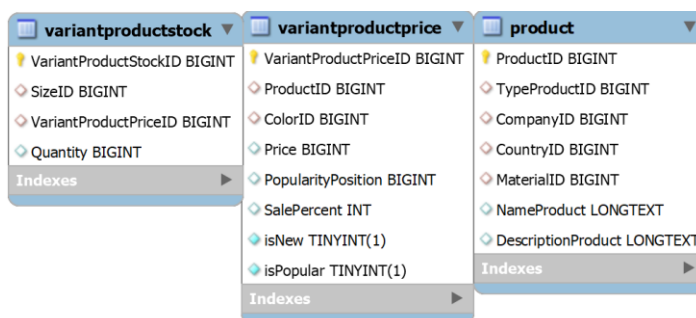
variantproductstock
VariantProductStockID BIGINT
SizeID BIGINT
VariantProductPriceID BIGINT
Quantity BIGINT
Indexes

variantproductprice
VariantProductPriceID BIGINT
ProductID BIGINT
ColorID BIGINT
Price BIGINT
PopularityPosition BIGINT
SalePercent INT
isNew TINYINT(1)
isPopular TINYINT(1)
Indexes

product
ProductID BIGINT
TypeProductID BIGINT
CompanyID BIGINT
CountryID BIGINT
MaterialID BIGINT
NameProduct LONGTEXT
DescriptionProduct LONGTEXT
Indexes